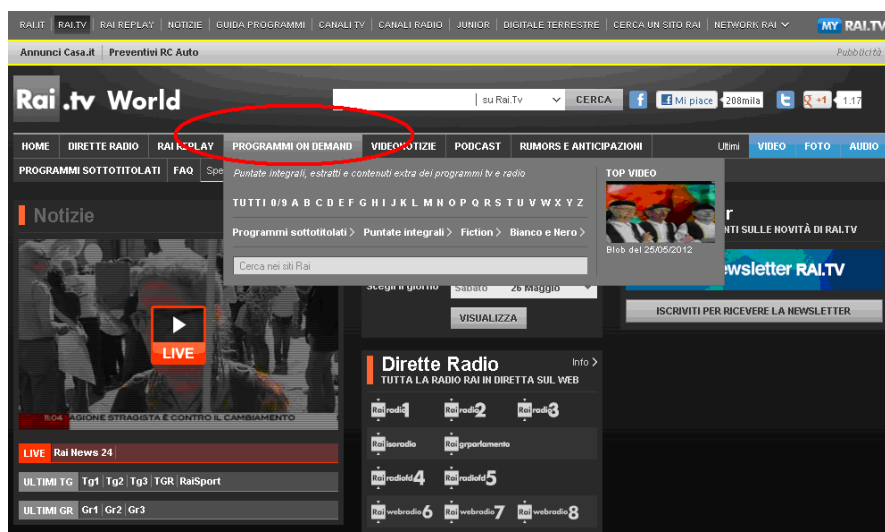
RAI.IT | RAI.TV | RAI REPLAY | NOTIZIE | GUIDA PROGRAMMI | CANALI TV | CANALI RADIO | JUNIOR | DIGITALE TERRESTRE | CERCA UN SITO RAI | NETWORK RAI | MY RAI.TV

Annunci Casa.it | Preventivi RC Auto | Pubblicità

Rai.tv World

su Rai.Tv | CERCA | Mi piace 208mila | +1 1.17

HOME | DIRETTE RADIO | RAI REPLAY | PROGRAMMI ON DEMAND | VIDEONOTIZIE | PODCAST | RUMORS E ANTICIPAZIONI | Ultimi | VIDEO | FOTO | AUDIO

PROGRAMMI SOTTOTITOLATI | FAQ | Spe

Puntate integrali, estratti e contenuti extra dei programmi tv e radio

TUTTI 0/9 A B C D E F G H I J K L M N O P Q R S T U V W X Y Z

Programmi sottotitolati › Puntate integrali › Fiction › Bianco e Nero ›

Cerca nei siti Rai

TOP VIDEO

Blob del 25/05/2012

Notizie

r
NTI SULLE NOVITÀ DI RAI.TV

wsletter RAI.TV

ISCRIVITI PER RICEVERE LA NEWSLETTER

Scegli il giorno | Sabato | 26 Maggio

VISUALIZZA

LIVE

8:04 AGIONE STRAGISTA È CONTRO IL CAMBIAMENTO

LIVE | Rai News 24

ULTIMI TG | Tg1 | Tg2 | Tg3 | TGR | RaiSport

ULTIMI GR | Gr1 | Gr2 | Gr3

Dirette Radio
Info ›
TUTTA LA RADIO RAI IN DIRETTA SUL WEB

Rai radio1 | Rai radio2 | Rai radio3
Rai isoradio | Rai grparlamento
Rai radiofd4 | Rai radiofd5
Rai webradio6 | Rai webradio7 | Rai webradio8